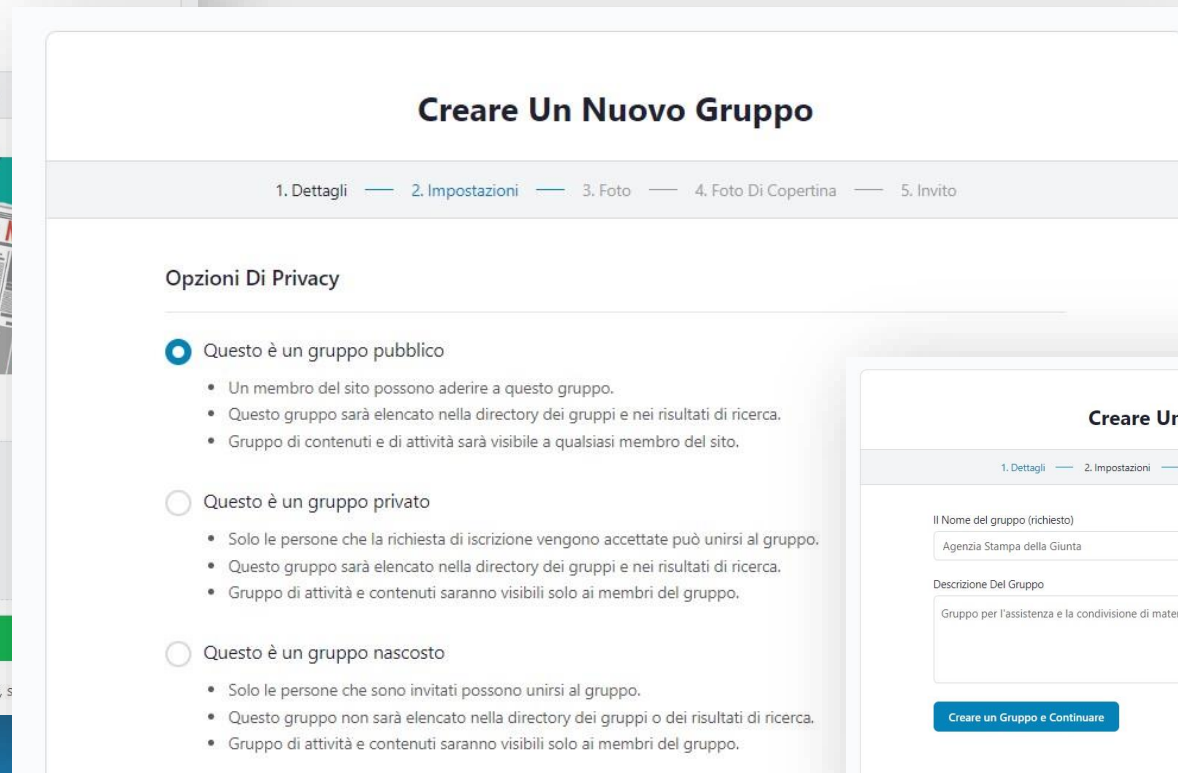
Creare Un Nuovo Gruppo

1. Dettagli — 2. Impostazioni — 3. Foto — 4. Foto Di Copertina — 5. Invito

Opzioni Di Privacy

Questo è un gruppo pubblico

- Un membro del sito possono aderire a questo gruppo.
- Questo gruppo sarà elencato nella directory dei gruppi e nei risultati di ricerca.
- Gruppo di contenuti e di attività sarà visibile a qualsiasi membro del sito.

Questo è un gruppo privato

- Solo le persone che la richiesta di iscrizione vengono accettate può unirsi al gruppo.
- Questo gruppo sarà elencato nella directory dei gruppi e nei risultati di ricerca.
- Gruppo di attività e contenuti saranno visibili solo ai membri del gruppo.

Questo è un gruppo nascosto

- Solo le persone che sono invitati possono unirsi al gruppo.
- Questo gruppo non sarà elencato nella directory dei gruppi o dei risultati di ricerca.
- Gruppo di attività e contenuti saranno visibili solo ai membri del gruppo.

Creare Un

1. Dettagli — 2. Impostazioni —

Il Nome del gruppo (richiesto)

Agenzia Stampa della Giunta

Descrizione Del Gruppo

Gruppo per l'assistenza e la condivisione di mate

Creare un Gruppo e Continuare